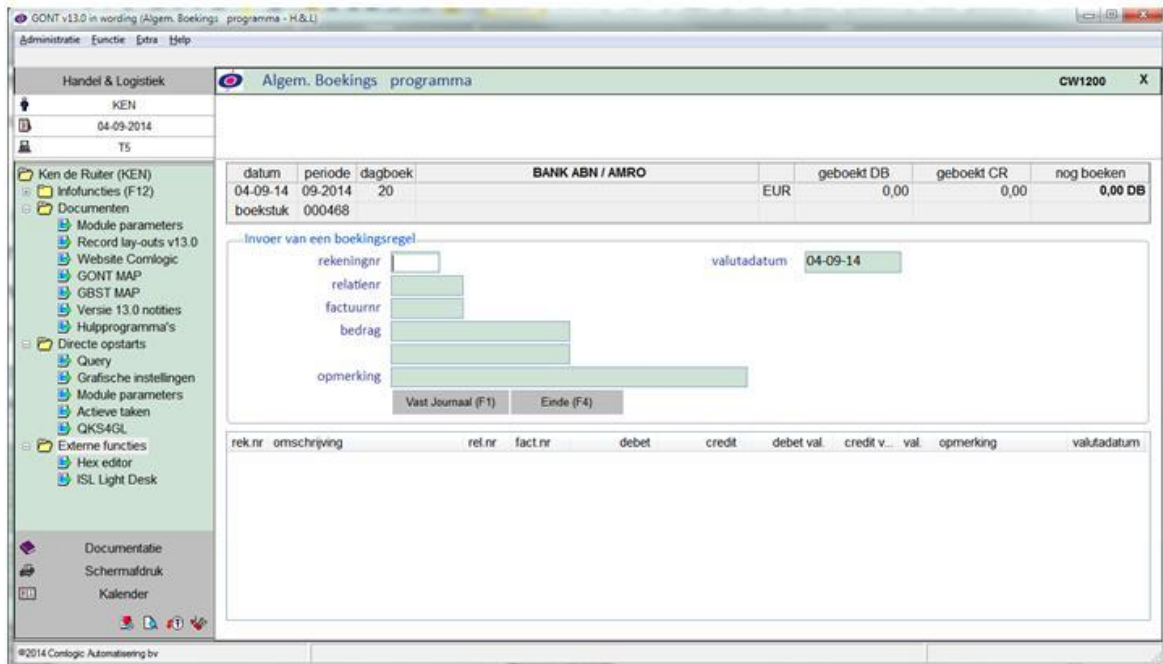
GONT v13.0 in wording (Algem. Boekings programma - H&L)

Administratie Functie Extra Help

Handel & Logistiek
KEN
04-09-2014
T5

Ken de Ruiter (KEN)
Infofuncties (F12)
Documenten
Module parameters
Record lay-outs v13.0
Website Comlogic
GONT MAP
GBST MAP
Versie 13.0 notities
Hulpprogramma's
Directe opstarts
Query
Grafische instellingen
Module parameters
Actieve taken
QKS4GL
Externe functies
Hex editor
ISL Light Desk

Documentatie
Schermafdruk
Kalender

Algem. Boekings programma
CW1200
X

| datum | periode | dagboek | BANK ABN / AMRO | | geboekt DB | geboekt CR | nog boeken |
|---|---|---|---|---|---|---|---|
| 04-09-14 | 09-2014 | 20 | | EUR | 0,00 | 0,00 | 0,00 DB |
| boekstuk | 000468 | | | | | | |

Invoer van een boekingsregel
rekeningnr
valutadatum 04-09-14
relatienr
factuurnr
bedrag
opmerking
Vast Journaal (F1)
Einde (F4)

| rek.nr | omschrijving | rel.nr | fact.nr | debet | credit | debet val. | credit v... | val. | opmerking | valutadatum |
|---|---|---|---|---|---|---|---|---|---|---|

©2014 Comlogic Automatisering bv